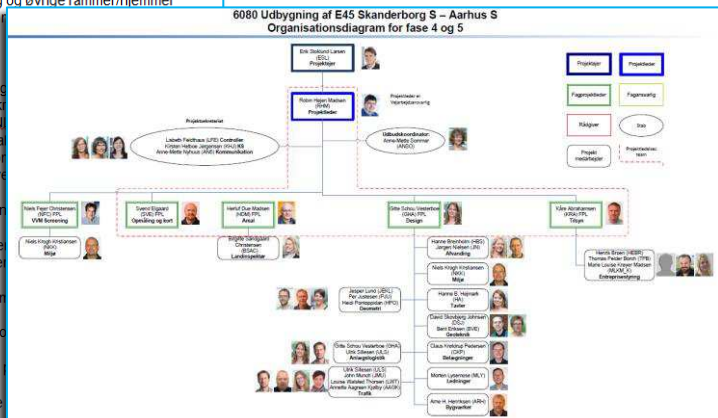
og øvrige rammer/hjemmer

6080 Udbygning af E45 Skanderborg S – Aarhus S
Organisationsdiagram for fase 4 og 5

Erik Stoklund Larsen (ESL) Projektejer

Projektleder er tværjuridisk ansvarlig

Robin Højen Madsen (RHM) Projektleder

Projektsekretariat

Lisbeth Fechhaus (LFE) Controller
Kirsten Helbøe Jørgensen (KHJ) KS
Anne-Mette Nyhuus (ANE) Kommunikation

Udbudskoordinator: Anne-Mette Sommer (ANSO)

Projektejer | Projektleder
Fagprojektleder | Fagansvarlig
Rådgiver | Ikas
Projekt medarbejder | Projektleder team

Niels Peter Christensen (NPC) FPL VVM Screening

Svend Bjgaard (SVE) FPL Opmåling og kort

Herluf Due Madsen (HDM) FPL Areal

Gitte Schou Vesterbæk (GHA) FPL Design

Vibe Abrahamsen (KRA) FPL Tilsyn

Niels Krogh Kristiansen (NKK) Miljø

Birgitte Sandgaard Christensen (BSAC) Landskabsarkitekt

Hanne Brenholm (HBS) Jørgen Nielsen (JN) Afvanding

Niels Krogh Kristiansen (NKK) Miljø

Henrik Bræn (HEBR) Thomas Peder Binch (TPB) Marie Louise Krewer Madsen (MLKM_K) Entreprenørstyring

Jesper Lund (JERL) Per Justesen (PJU) Heidi Pontoppidan (HPO) Geometri

Hanne B. Hejnæs (HA) Tavler

David Skovberg Johnsen (DSJ) Bent Eriksen (BVE) Geoteknik

Gitte Schou Vesterbæk (GHA) Ulrik Sillesen (ULS) Anlægslogistik

Claus Kristrup Pedersen (CKP) Belægninger

Ulrik Sillesen (ULS) John Mundt (JMU) Louise Wøldike Thorsen (LWT) Annette Aagaard Kjeldby (AAK) Trafik

Morten Lysemose (MLY) Ledninger

Arne H. Henriksen (ARH) Bygværker